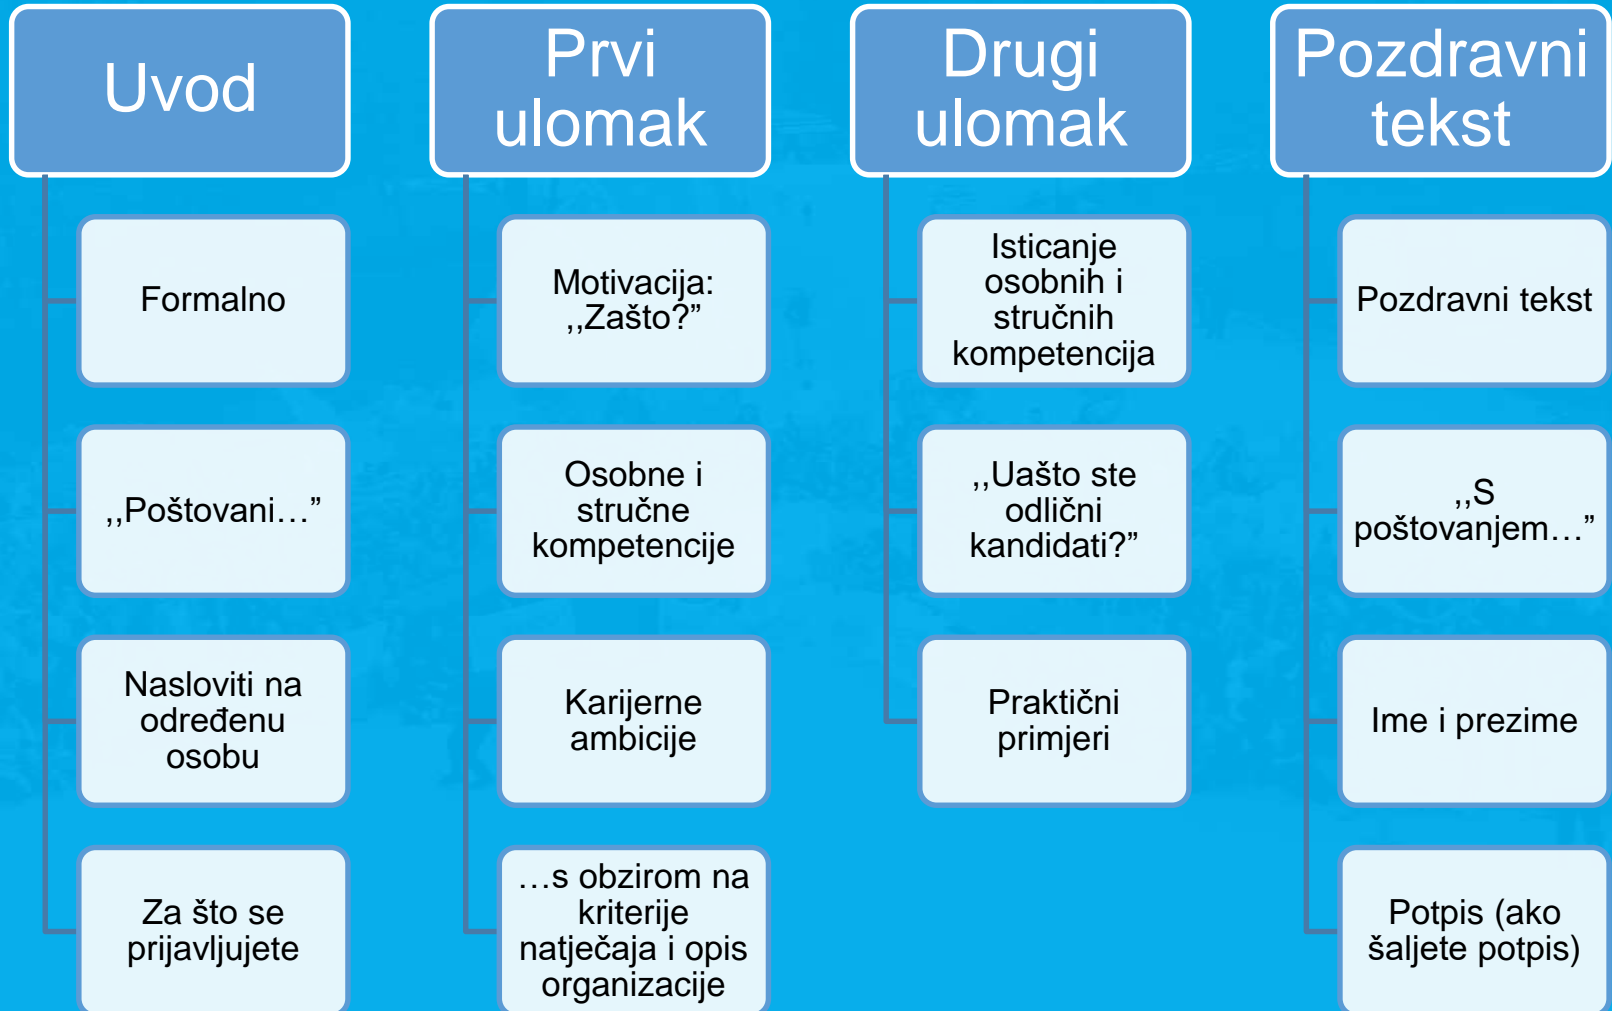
Uvod

Formalno

,,Poštovani…”

Nasloviti na određenu osobu

Za što se prijavljujete

Prvi ulomak

Motivacija: ,,Zašto?”

Osobne i stručne kompetencije

Karijerne ambicije

…s obzirom na kriterije natječaja i opis organizacije

Drugi ulomak

Isticanje osobnih i stručnih kompetencija

,,Uašto ste odlični kandidati?”

Praktični primjeri

Pozdravni tekst

Pozdravni tekst

,,S poštovanjem…”

Ime i prezime

Potpis (ako šaljete potpis)